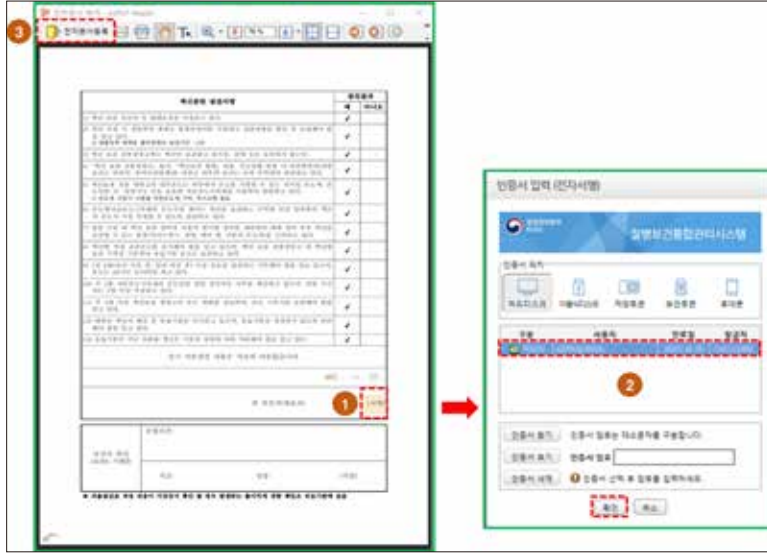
3 전자문서등록

확인항목 점검사항

1

인증서 입력 (전자서명)

질병보건통합관리시스템

인증서 위치

하드디스크 이동식디스크 저장토큰 보안토큰 휴대폰

구분 사용자 만료일 발급자

2

인증서 찾기 인증서 암호는 대소문자를 구분합니다.

인증서 보기 인증서 암호

인증서 삭제 인증서 선택 후 암호를 입력하세요.

확인 취소